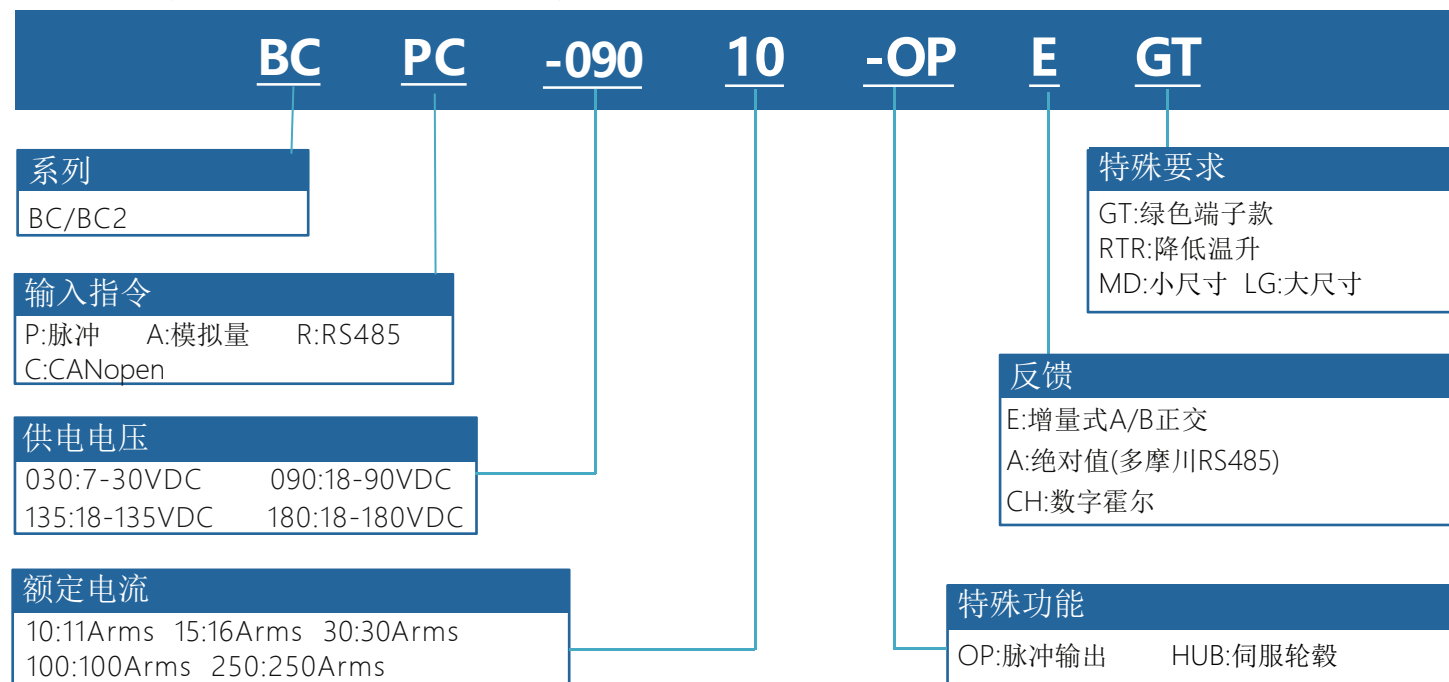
BC PC -090 10 -OP E GT

系列
BC/BC2

输入指令
P:脉冲 A:模拟量 R:RS485
C:CANopen

供电电压
030:7-30VDC 090:18-90VDC
135:18-135VDC 180:18-180VDC

额定电流
10:11Arms 15:16Arms 30:30Arms
100:100Arms 250:250Arms

特殊要求
GT:绿色端子款
RTR:降低温升
MD:小尺寸 LG:大尺寸

反馈
E:增量式A/B正交
A:绝对值(多摩川RS485)
CH:数字霍尔

特殊功能
OP:脉冲输出 HUB:伺服轮毂